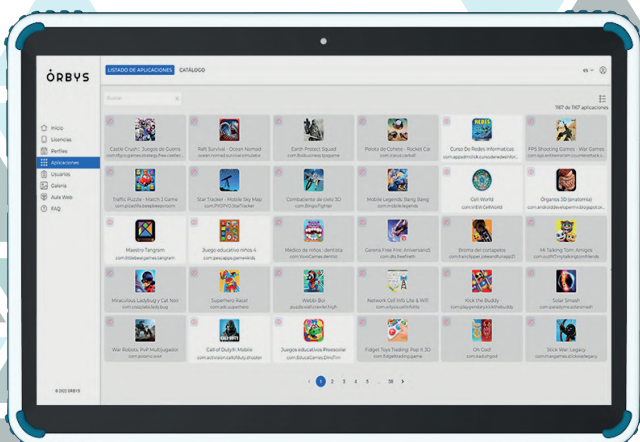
ÒRBYS

LISTADO DE APLICACIONES CATÁLOGO

es

Buscar

1167 de 1167 aplicaciones

Inicio
Licencias
Perfiles
Aplicaciones
Usuarios
Galería
Aula Web
FAQ

Castle Crush : Juegos de Guerra
com.ftgs.games.strategy.free.castle.c...

Raft Survival - Ocean Nomad
ocean.nomad.survival.simulator

Earth Protect Squad
com.fbobusiness.epsgame

Pelota de Cohete - Rocket Car
com.crana.rocketf

Curso De Redes Informaticas
com.appsdmobile.cursoderedesinfor...

FPS Shooting Games - War Games
com.agk.antiterrorism.counterattack.s...

Traffic Puzzle - Match 3 Game
com.arcadefile.beepkeepcolor

Star Tracker - Mobile Sky Map
com.PHOPHO.StarTracker

Combatiente de cielo 3D
com.Bingo.Fighter

Mobile Legends: Bang Bang
com.mobile.legends

Cell World
com.WEWCellWorld

Órganos 3D (anatomía)
com.androiddevelopermx.blogspot.or...

Maestro Tangram
com.littlebeargames.tangram

Juego educativo niños 4
com.gascapps.game4kids

Médico de niños : dentista
com.NiceGames.dentist

Garena Free Fire: Aniversario5
com.dts.freefireth

Broma del cortapelos
com.trancipper.jokesofthroapp2f

Mi Talking Tom: Amigos
com.outfit7.mytalkingtomfriends

Miraculous Ladybug y Cat Noir
com.crazylabs.lady.bug

Superhero Race!
com.adj.superhero

Webb Bo
puzzle.explore.webbhigh

Network Cell Info Lite & Wifi
com.wilysis.cellinfolite

Kick the Buddy
com.playgendary.kickthebuddy

Solar Smash
com.paradyme.solarsmash

War Robots. PvP Multijugador
com.pixonic.wwr

Call of Duty®: Mobile
com.activision.callofduty.shooter

Juegos educativos Preescolar
com.EducaGames2KindTim

Fidget Toys Trading: Pop It 3D
com.fidgettrading.game

Oh God!
com.kadungod

Rock War: Legacy
com.trangames.rockwarlegacy

© 2022 ÒRBYS

1 2 3 4 5 ... 39